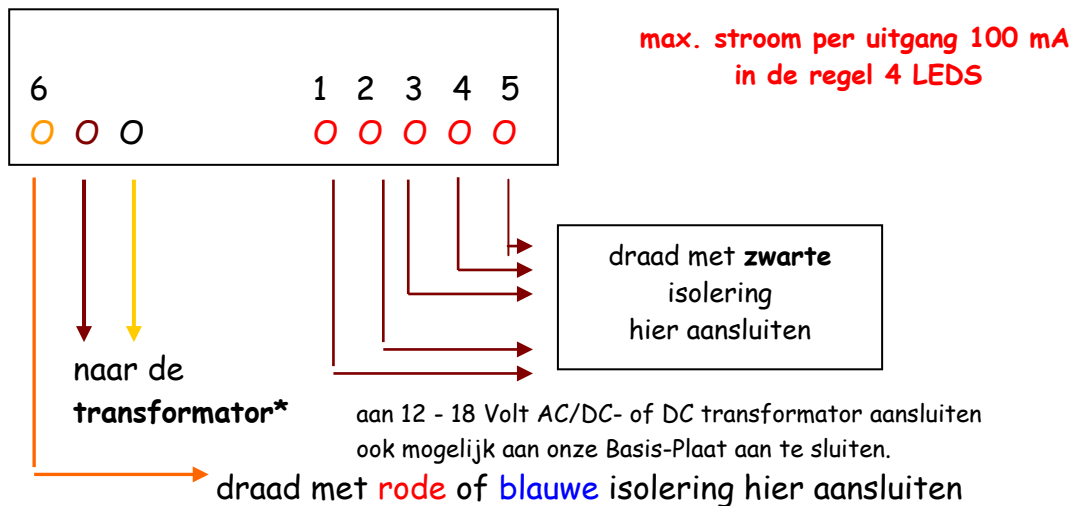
6 1 2 3 4 5
O O O O O O O O

max. stroom per uitgang 100 mA
in de regel 4 LEDS

draad met **zwarte** isolering hier aansluiten

naar de **transformator***

aan 12 - 18 Volt AC/DC- of DC transformator aansluiten
ook mogelijk aan onze Basis-Plaat aan te sluiten.

draad met rode of blauwe isolering hier aansluiten